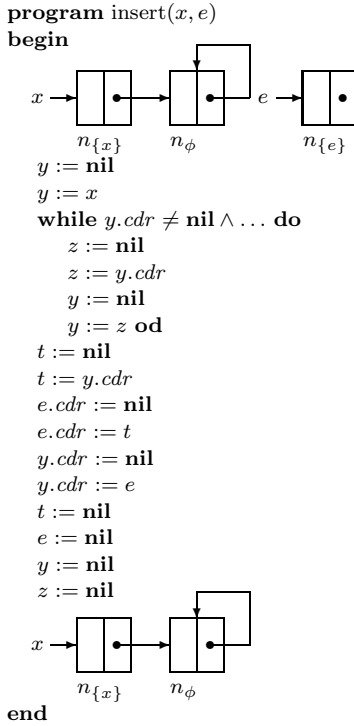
**program** insert$(x, e)$
**begin**

$x$ $n_{\{x\}}$ $n_{\phi}$ $e$ $n_{\{e\}}$

$y :=$ **nil**
$y := x$
**while** $y.cdr \neq$ **nil** $\wedge \ldots$ **do**
$z :=$ **nil**
$z := y.cdr$
$y :=$ **nil**
$y := z$ **od**
$t :=$ **nil**
$t := y.cdr$
$e.cdr :=$ **nil**
$e.cdr := t$
$y.cdr :=$ **nil**
$y.cdr := e$
$t :=$ **nil**
$e :=$ **nil**
$y :=$ **nil**
$z :=$ **nil**

$x$ $n_{\{x\}}$ $n_{\phi}$

**end**